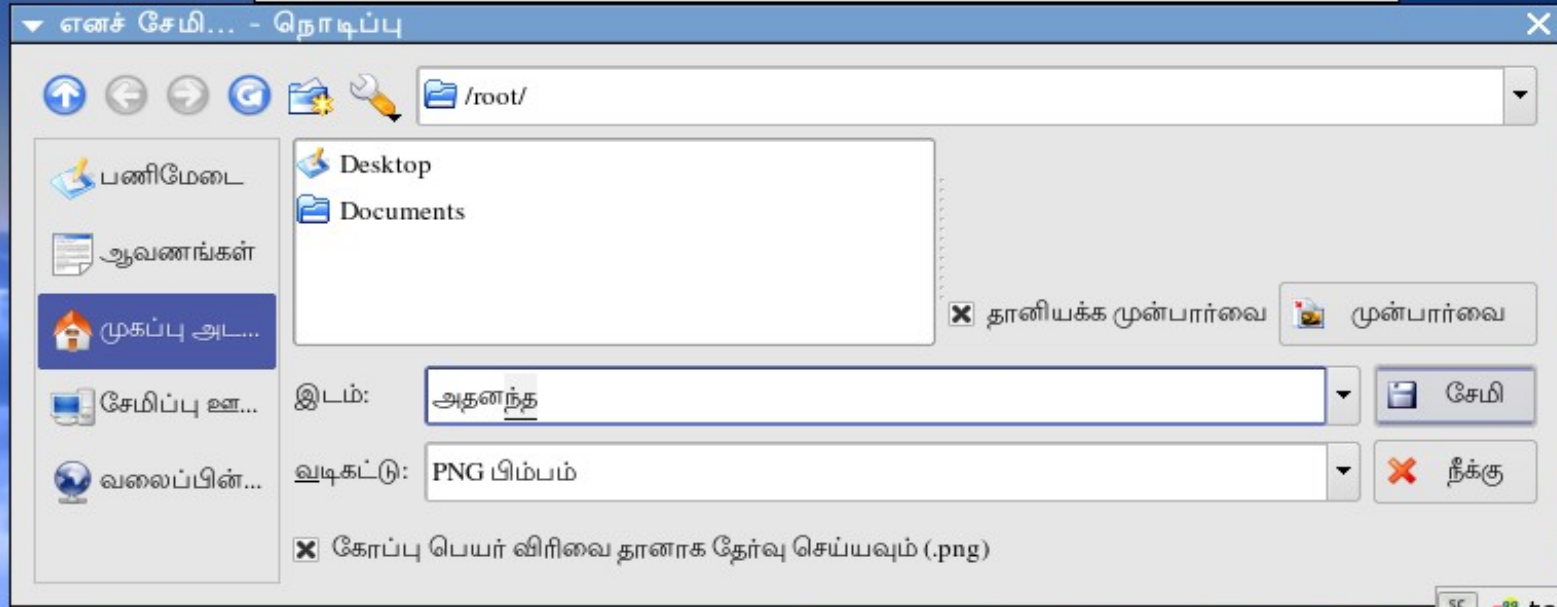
எனச் சேமி... - நொடிப்பு

/root/

பணிமேடை
ஆவணங்கள்
முகப்பு அட...
சேமிப்பு ஊ...
வலைப்பின்...

Desktop
Documents

தானியக்க முன்பார்வை
முன்பார்வை

இடம்: அதனந்த
சேமி

வடிகட்டு: PNG பிம்பம்
நீக்கு

கோப்பு பெயர் விரிவை தானாக தேர்வு செய்யவும் (.png)